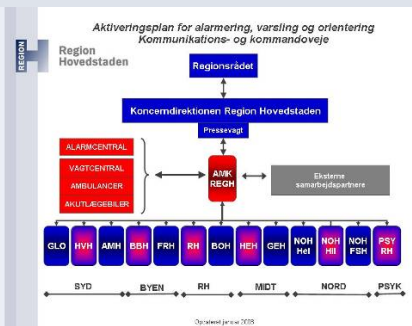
REGION

Region Hovedstaden

Aktiveringsplan for alarmering, varsling og orientering
Kommunikations- og kommandoveje

Regionsrådet

Koncerndirektionen Region Hovedstaden

Pressevagt

ALARMCENTRAL

VAGTCENTRAL

AMBULANCER

AKUTLÆGEBILER

AMK REGH

Eksterne samarbejdspartnere

GLO

HVH

AMH

BBH

FRH

RH

BOH

HEH

GEH

NOH Hel

NOH Hil

NOH FSH

PSY RH

SYD

BYEN

RH

MIDT

NORD

PSYK

Opdateret januar 2008